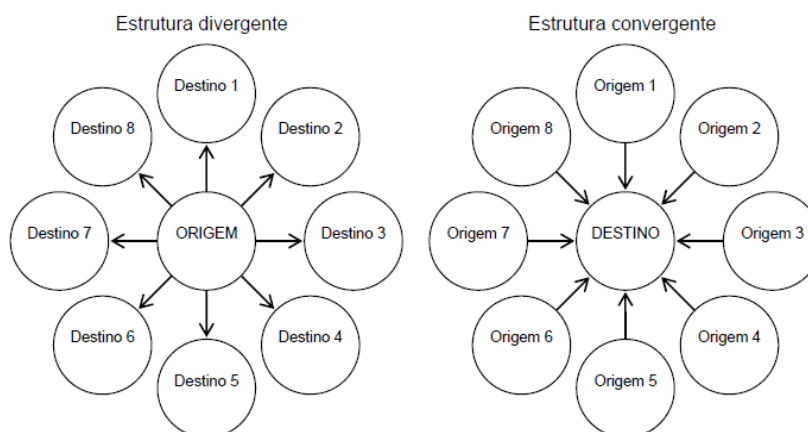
Estrutura divergente

Destino 1
Destino 8
Destino 2
Destino 7
ORIGEM
Destino 3
Destino 6
Destino 4
Destino 5

Estrutura convergente

Origem 1
Origem 8
Origem 2
Origem 7
DESTINO
Origem 3
Origem 6
Origem 4
Origem 5